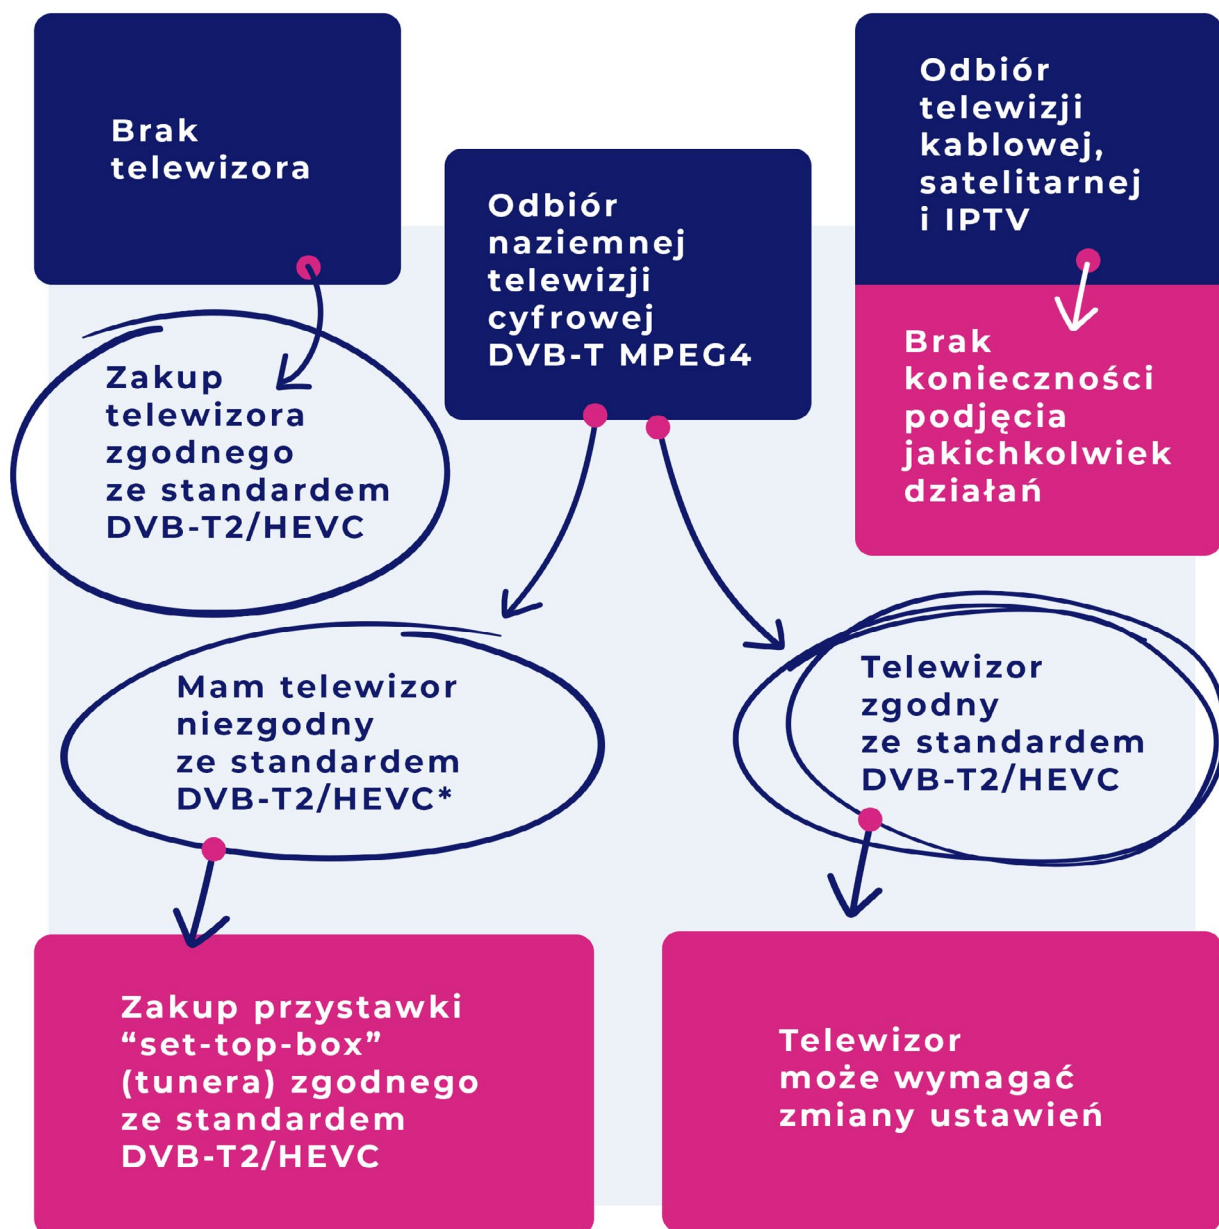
Brak telewizora

Odbiór naziemnej telewizji cyfrowej DVB-T MPEG4

Odbiór telewizji kablowej, satelitarnej i IPTV

Brak konieczności podjęcia jakichkolwiek działań

Zakup telewizora zgodnego ze standardem DVB-T2/HEVC

Mam telewizor niezgodny ze standardem DVB-T2/HEVC*

Telewizor zgodny ze standardem DVB-T2/HEVC

Zakup przystawki “set-top-box” (tunera) zgodnego ze standardem DVB-T2/HEVC

Telewizor może wymagać zmiany ustawień